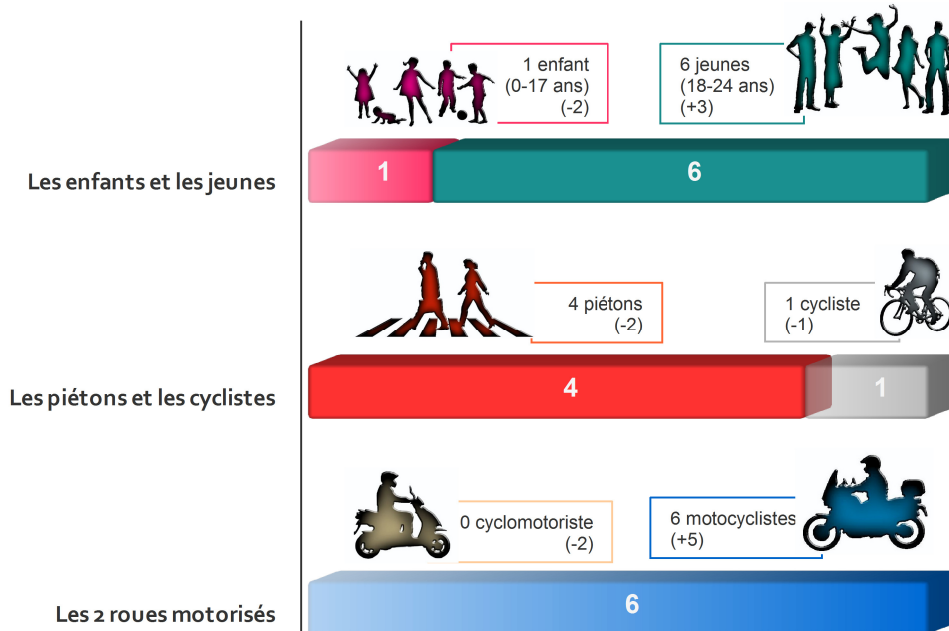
1 enfant (0-17 ans) (-2)

6 jeunes (18-24 ans) (+3)

Les enfants et les jeunes

1

6

4 piétons (-2)

1 cycliste (-1)

Les piétons et les cyclistes

4

1

0 cyclomotoriste (-2)

6 motocyclistes (+5)

Les 2 roues motorisés

6